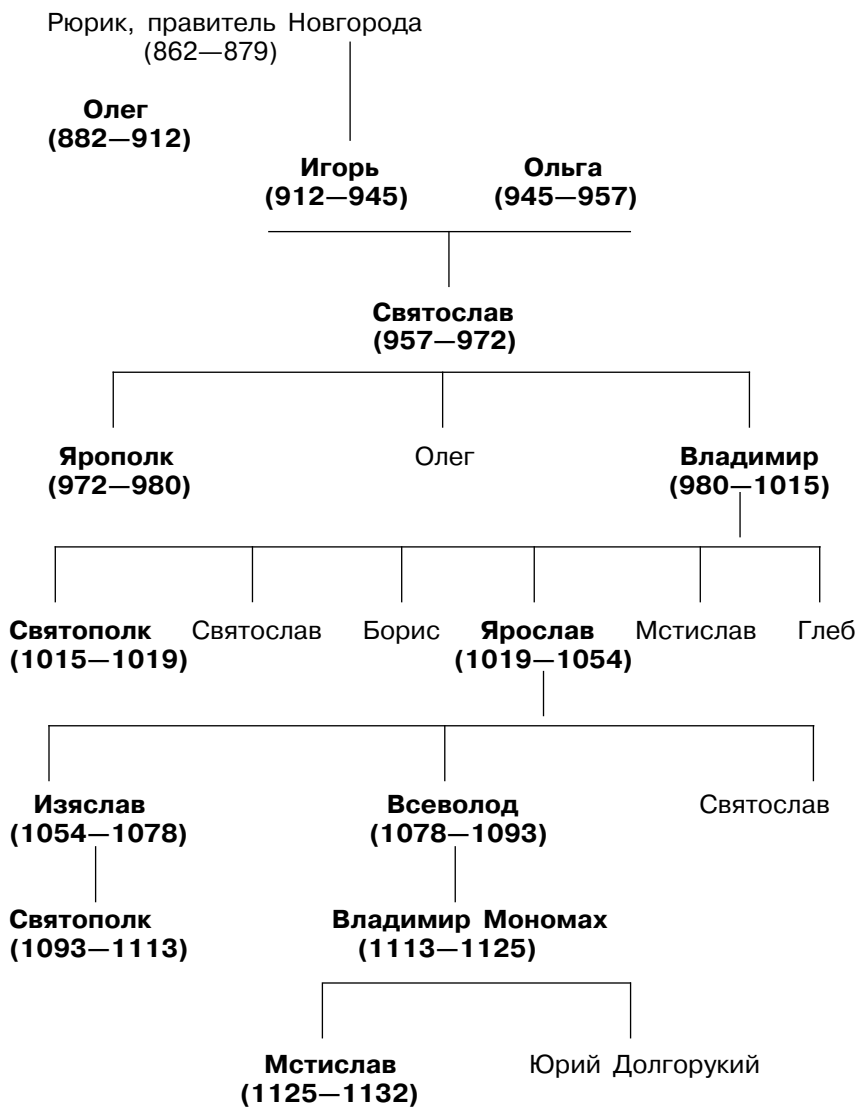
Рюрик, правитель Новгорода
(862—879)

Олег
(882—912)

Игорь
(912—945)

Ольга
(945—957)

Святослав
(957—972)

Ярополк
(972—980)

Олег

Владимир
(980—1015)

Святополк
(1015—1019)

Святослав

Борис

Ярослав
(1019—1054)

Мстислав

Глеб

Изяслав
(1054—1078)

Всеволод
(1078—1093)

Святослав

Святополк
(1093—1113)

Владимир Мономах
(1113—1125)

Мстислав
(1125—1132)

Юрий Долгорукий